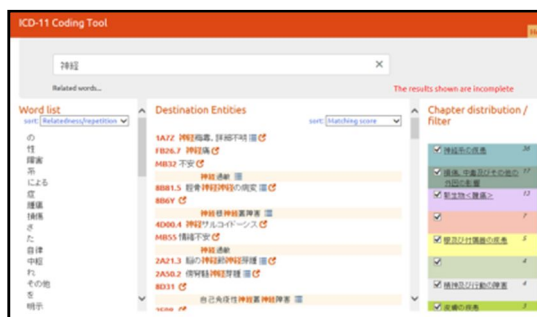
ICD-11 Coding Tool

神経

Related words...

The results shown are incomplete

Word list

sort: Relatedness/repetition

の
性
障害
系
による
症
腫瘍
損傷
さ
た
自律
中枢
れ
その他
を
明示

Destination Entities

sort: Matching score

1A72 神経梅毒, 詳細不明
FB26.7 神経痛
MB32 不安
神経過敏
8B81.5 脛骨神経の病変
8D6Y
神経性神経痛障害
4D00.4 神経サルコイドーシス
MB55 情緒不安
神経過敏
2A21.3 脳の神経内分泌腫瘍
2A50.2 傍神経節腫
8D31
自己免疫性神経系障害

Chapter distribution / filter

神経系の疾患 24
腫瘍, 中毒及びその他の外因の影響 16
新生物 <腫瘍> 12
7
7
感染及び寄生虫の疾患 7
4
4
精神及び行動の障害 4
皮膚の疾患 3